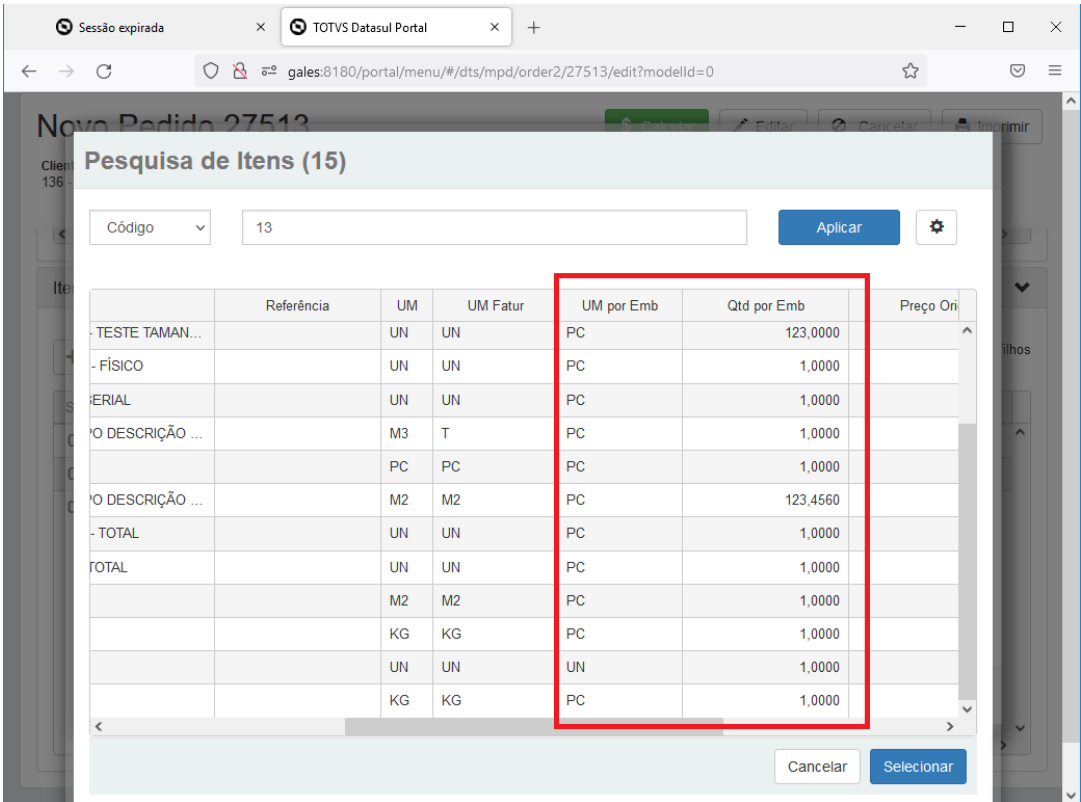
Sessão expirada ×
TOTVS Datasul Portal ×
+
gales:8180/portal/menu/#/dts/mpd/order2/27513/edit?modelId=0

Novo Pedido 27513
Calcular
Editar
Cancelar
Imprimir
Clien
136
Ite
filhos

Pesquisa de Itens (15)

Código
13
Aplicar

| | Referência | UM | UM Fatur | UM por Emb | Qtd por Emb | Preço Ori |
|---|---|---|---|---|---|---|
| - TESTE TAMAN... | | UN | UN | PC | 123,0000 | |
| - FÍSICO | | UN | UN | PC | 1,0000 | |
| ERIAL | | UN | UN | PC | 1,0000 | |
| PO DESCRIÇÃO ... | | M3 | T | PC | 1,0000 | |
| | | PC | PC | PC | 1,0000 | |
| PO DESCRIÇÃO ... | | M2 | M2 | PC | 123,4560 | |
| - TOTAL | | UN | UN | PC | 1,0000 | |
| TOTAL | | UN | UN | PC | 1,0000 | |
| | | M2 | M2 | PC | 1,0000 | |
| | | KG | KG | PC | 1,0000 | |
| | | UN | UN | UN | 1,0000 | |
| | | KG | KG | PC | 1,0000 | |

Cancelar
Selecionar